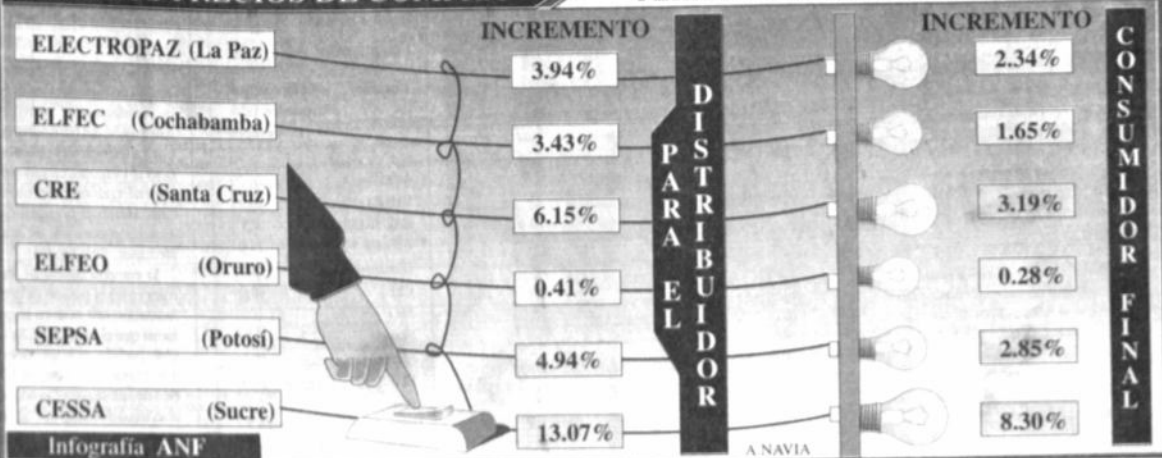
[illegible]

ELECTROPAZ (La Paz)
ELFEC (Cochabamba)
CRE (Santa Cruz)
ELFEO (Oruro)
SEPSA (Potosí)
CESSA (Sucre)

INCREMENTO
3.94%
3.43%
6.15%
0.41%
4.94%
13.07%

PARA EL DISTRIBUIDOR

INCREMENTO
2.34%
1.65%
3.19%
0.28%
2.85%
8.30%

CONSUMIDOR FINAL

Infografía ANF

A NAVIA